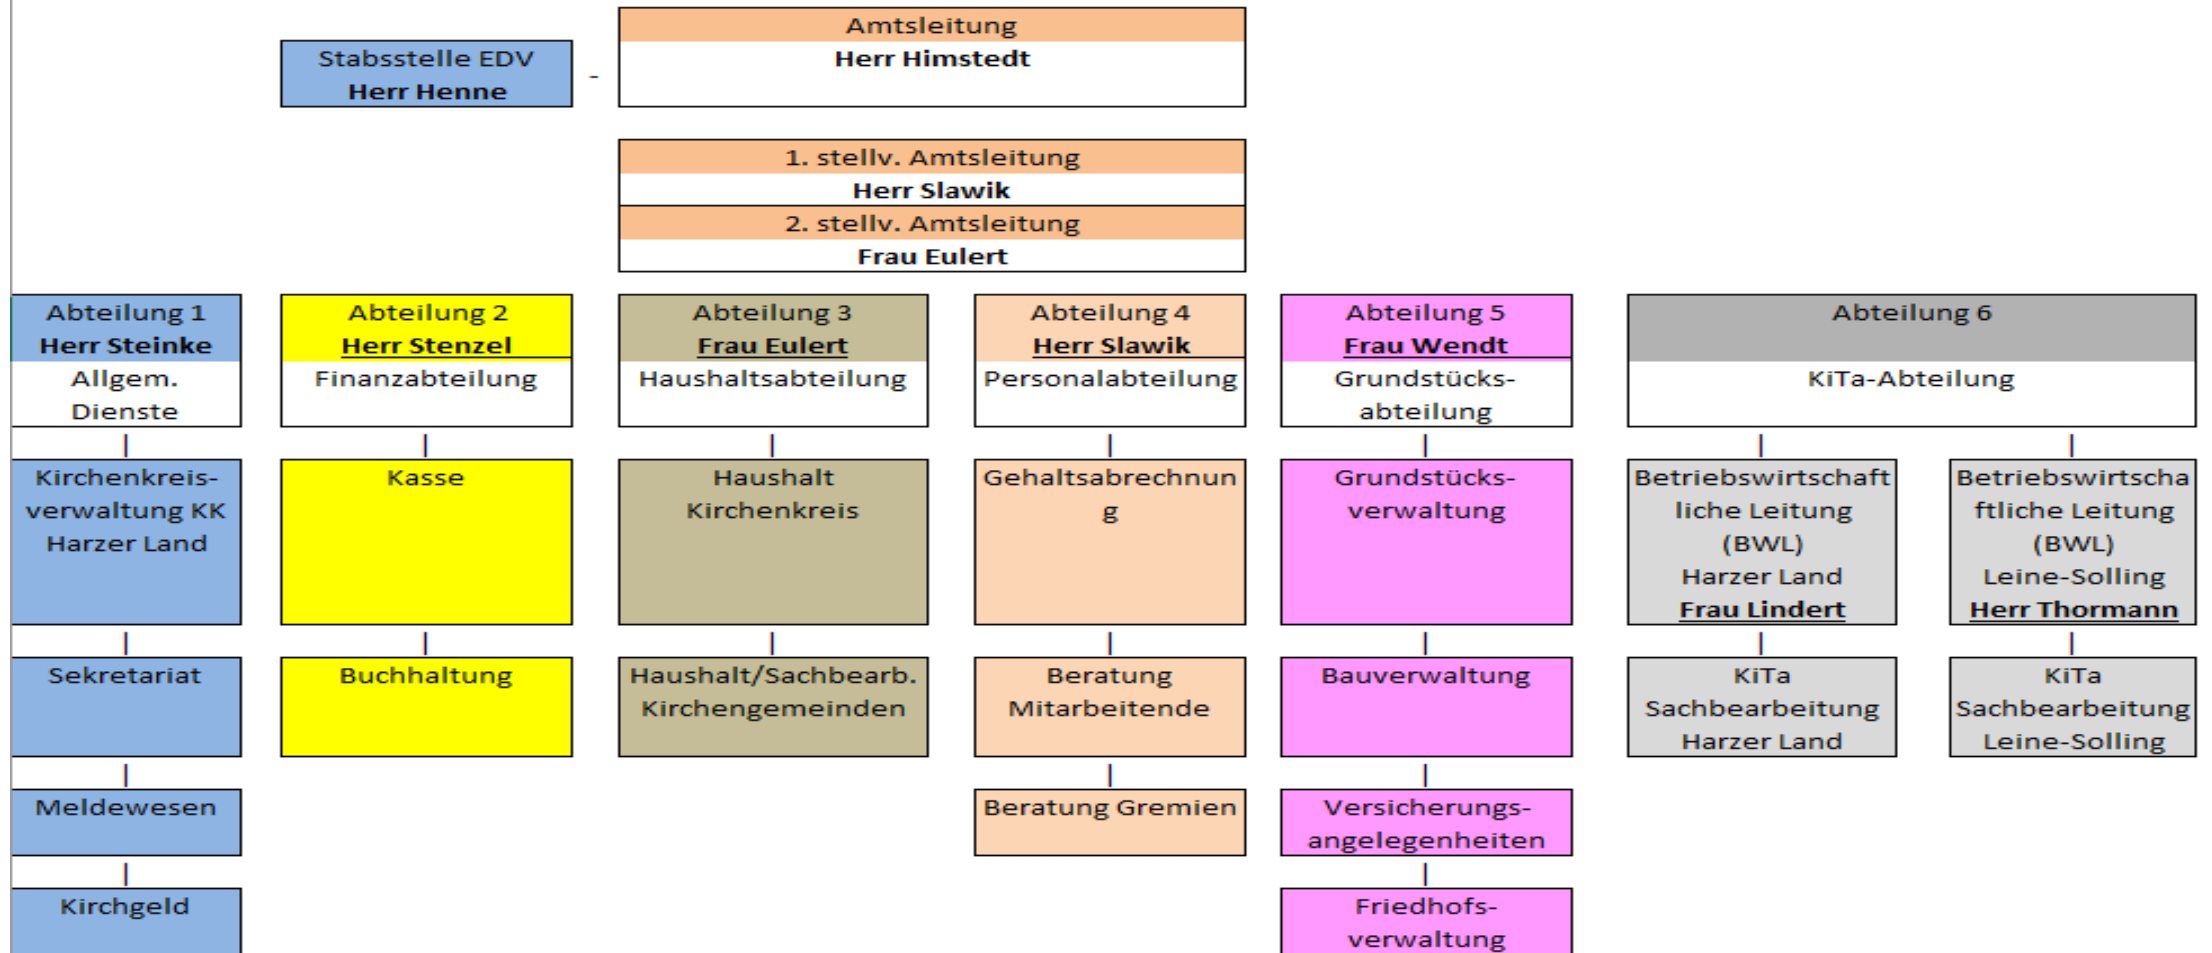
Stabsstelle EDV
Herr Henne

Amtsleitung
Herr Himstedt

1. stellv. Amtsleitung
Herr Slawik
2. stellv. Amtsleitung
Frau Eulert

Abteilung 1
Herr Steinke
Allgem. Dienste

Kirchenkreisverwaltung KK Harzer Land

Sekretariat

Meldewesen

Kirchgeld

Abteilung 2
Herr Stenzel
Finanzabteilung

Kasse

Buchhaltung

Abteilung 3
Frau Eulert
Haushaltsabteilung

Haushalt Kirchenkreis

Haushalt/Sachbearb. Kirchengemeinden

Abteilung 4
Herr Slawik
Personalabteilung

Gehaltsabrechnung

Beratung Mitarbeitende

Beratung Gremien

Abteilung 5
Frau Wendt
Grundstücksabteilung

Grundstücksverwaltung

Bauverwaltung

Versicherungsangelegenheiten

Friedhofsverwaltung

Abteilung 6
KiTa-Abteilung

Betriebswirtschaftliche Leitung (BWL) Harzer Land
Frau Lindert

KiTa Sachbearbeitung Harzer Land

Betriebswirtschaftliche Leitung (BWL) Leine-Solling
Herr Thormann

KiTa Sachbearbeitung Leine-Solling